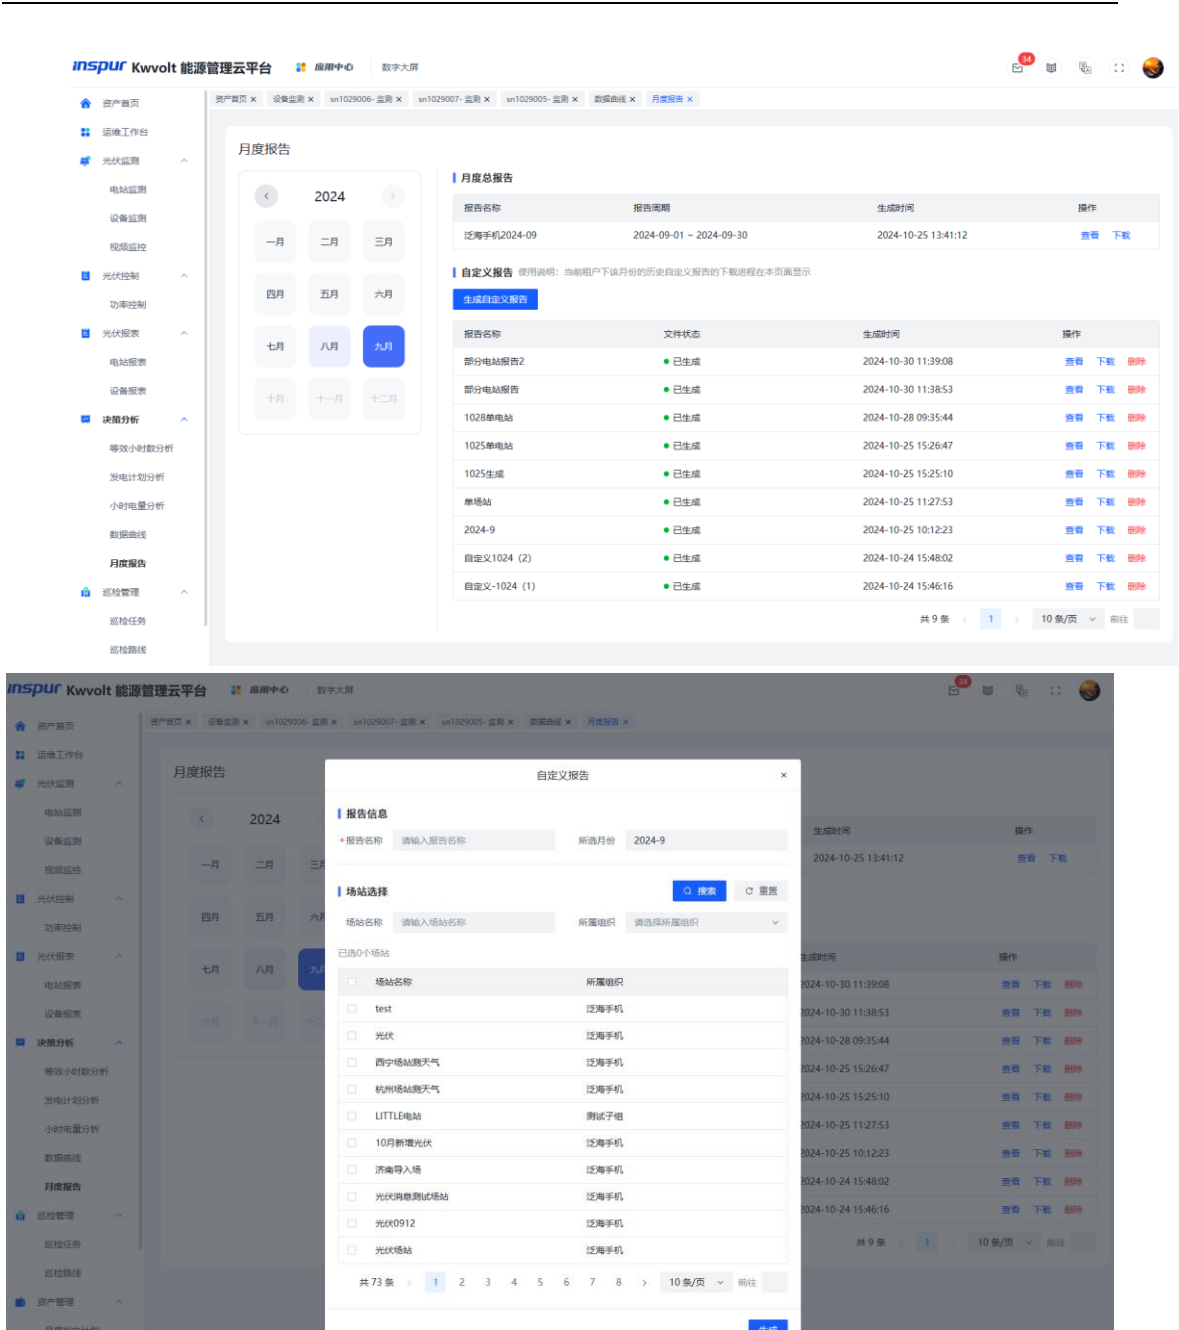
inspur Kwvolt 能源管理云平台 应用中心 数字大屏

34

资产首页
运维工作台
光伏监测
电站监测
设备监测
视频监控
光伏控制
功率控制
光伏报表
电站报表
设备报表
决策分析
等效小时数分析
发电计划分析
小时电量分析
数据曲线
月度报告
巡检管理
巡检任务
巡检路线

资产首页 × 设备监测 × sn1029006- 监测 × sn1029007- 监测 × sn1029005- 监测 × 数据曲线 × 月度报告 ×

月度报告

2024

一月 二月 三月
四月 五月 六月
七月 八月 九月
十月 十一月 十二月

月度总报告

| 报告名称 | 报告周期 | 生成时间 | 操作 |
|---|---|---|---|
| 泛海手机2024-09 | 2024-09-01 ~ 2024-09-30 | 2024-10-25 13:41:12 | 查看 下载 |

自定义报告 使用说明：当前租户下该月份的历史自定义报告的下载进程在本页面显示

生成自定义报告

| 报告名称 | 文件状态 | 生成时间 | 操作 |
|---|---|---|---|
| 部分电站报告2 | 已生成 | 2024-10-30 11:39:08 | 查看 下载 删除 |
| 部分电站报告 | 已生成 | 2024-10-30 11:38:53 | 查看 下载 删除 |
| 1028单电站 | 已生成 | 2024-10-28 09:35:44 | 查看 下载 删除 |
| 1025单电站 | 已生成 | 2024-10-25 15:26:47 | 查看 下载 删除 |
| 1025生成 | 已生成 | 2024-10-25 15:25:10 | 查看 下载 删除 |
| 单场站 | 已生成 | 2024-10-25 11:27:53 | 查看 下载 删除 |
| 2024-9 | 已生成 | 2024-10-25 10:12:23 | 查看 下载 删除 |
| 自定义1024（2） | 已生成 | 2024-10-24 15:48:02 | 查看 下载 删除 |
| 自定义-1024（1） | 已生成 | 2024-10-24 15:46:16 | 查看 下载 删除 |

共 9 条 1 10 条/页 前往

inspur Kwvolt 能源管理云平台 应用中心 数字大屏

自定义报告 ×

报告信息
*报告名称 请输入报告名称 所选月份 2024-9

场站选择 搜索 重置
场站名称 请输入场站名称 所属组织 请选择所属组织

已选0个场站

| 场站名称 | 所属组织 |
|---|---|
| test | 泛海手机 |
| 光伏 | 泛海手机 |
| 西宁场站测天气 | 泛海手机 |
| 杭州场站测天气 | 泛海手机 |
| LITTLE电站 | 测试子组 |
| 10月新增光伏 | 泛海手机 |
| 济南导入场 | 泛海手机 |
| 光伏消息测试场站 | 泛海手机 |
| 光伏0912 | 泛海手机 |
| 光伏场站 | 泛海手机 |

共 73 条 1 2 3 4 5 6 7 8 > 10 条/页 前往

生成

资产管理